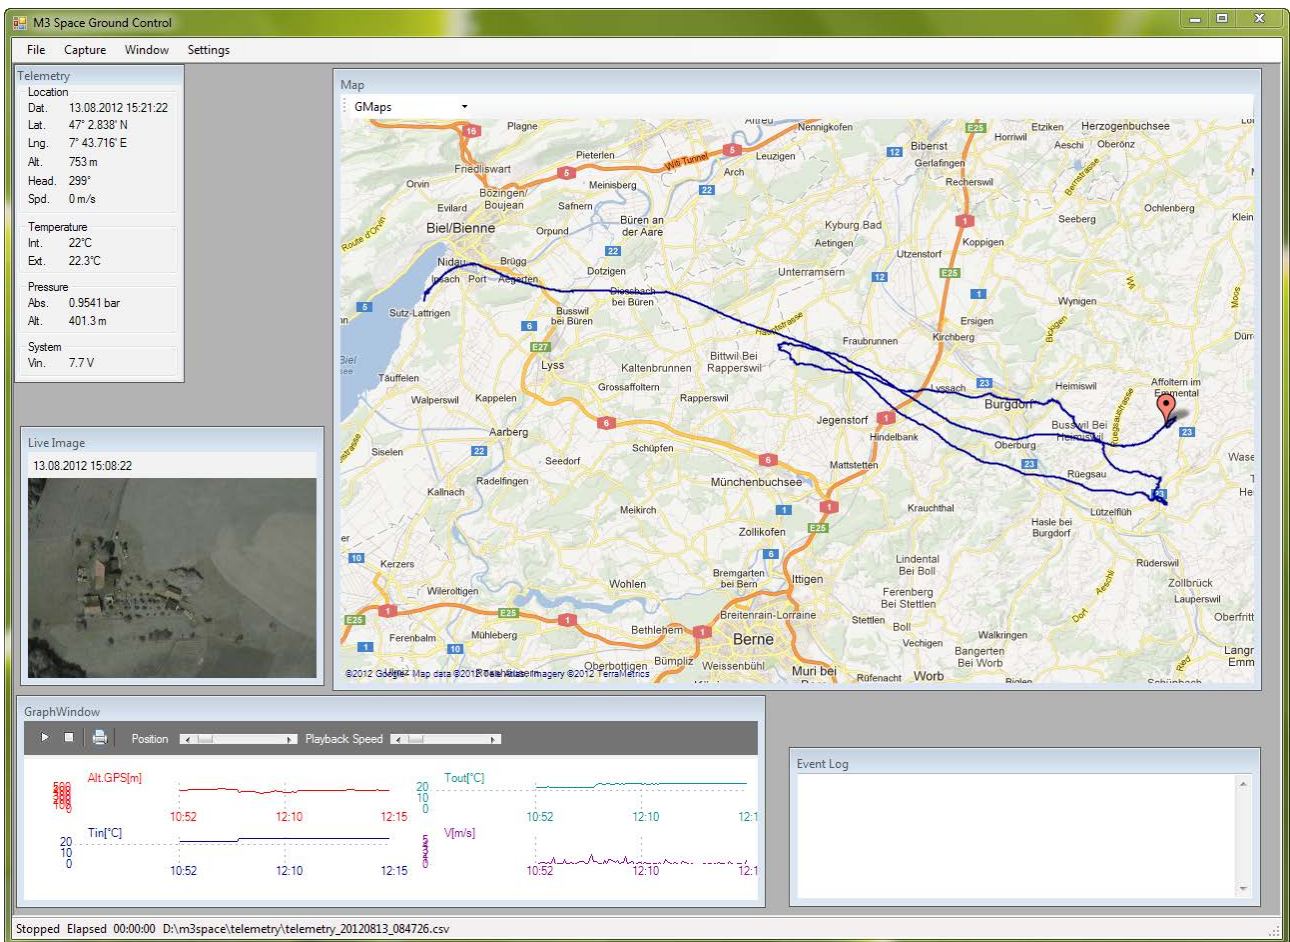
M3 Space Ground Control

File Capture Window Settings

Telemetry
Location
Dat. 13.08.2012 15:21:22
Lat. 47° 2.838' N
Lng. 7° 43.716' E
Alt. 753 m
Head. 299°
Spd. 0 m/s

Temperature
Int. 22°C
Ext. 22.3°C

Pressure
Abs. 0.9541 bar
Alt. 401.3 m

System
Vin. 7.7 V

Live Image
13.08.2012 15:08:22

Map
GMaps

Plagne, Pieterlen, Friedliswart, Orvin, Bözingen/Boujean, Meinisberg, Evilard, Safnern, Biel/Bienne, Orpund, Büren an der Aare, Nidau, Brügg, Ipsach, Port, Aegerten, Dotzigen, Diessbach bei Büren, Sutz-Lattrigen, Busswil bei Büren, Lyss, Täuffelen, Kaltenbrunnen, Bittwil bei Rapperswil, Grossaffoltern, Rapperswil, Walperswil, Kappelen, Aarberg, Siselen, Seedorf, Schüpfen, Kallnach, Radelfingen, Meikirch, Münchenbuchsee, Zollikofen, Kerzers, Wohlen, Bremgarten bei Bern, Ittigen, Wileroltigen, Breitenrain-Lorraine, Ferenbalm, Mühleberg, Bethlehem, Berne, Oberbottigen, Bümpliz, Weissenbühl, Muri bei, Worb, Rüfenacht, Leuzigen, Arch, Nennigkofen, Biberist, Gerlafingen, Recherswil, Kyburg Bad, Aetingen, Utzenstorf, Koppigen, Unterramsern, Fraubrunnen, Kirchberg, Ersigen, Lyssach, Burgdorf, Jegenstorf, Hindelbank, Mattstetten, Oberburg, Busswil bei Heimiswil, Heimiswil, Rüegsau, Krauchthal, Lützelflüh, Hasle bei Burgdorf, Lindental Bei Boll, Ferenberg Bei Stettlen, Stettlen, Boll, Vechigen, Walkringen, Bangerten Bei Worb, Rüderswil, Zollbrück, Lauperswil, Oberfritt, Langn, Emm, Affoltern im Emmental, Wynigen, Seeberg, Ochlenberg, Klein, Etziken, Herzogenbuchsee, Horriwil, Aeschi, Oberönz, Wase, Dürr, Witi Tunnel, Route d'Orvin, Hauptstrasse

©2012 Google - Map data ©2012 Tele Atlas - Imagery ©2012 TerraMetrics

GraphWindow
Position Playback Speed
Alt.GPS[m] 10:52 12:10 12:15
Tout[°C] 20 10 0 10:52 12:10 12:1
Tin[°C] 20 10 0 10:52 12:10 12:15
V[m/s] 10:52 12:10 12:1

Event Log

Stopped Elapsed 00:00:00 D:\m3space\telemetry\telemetry_20120813_084726.csv